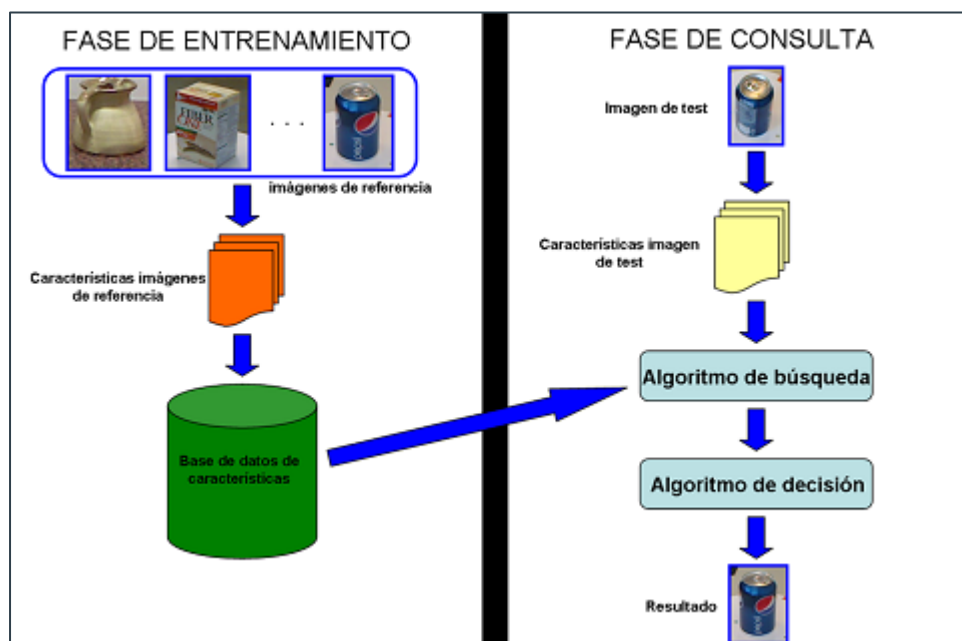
FASE DE ENTRENAMIENTO

. . .

imágenes de referencia

Características imágenes de referencia

Base de datos de características

FASE DE CONSULTA

Imagen de test

Características imagen de test

Algoritmo de búsqueda

Algoritmo de decisión

Resultado